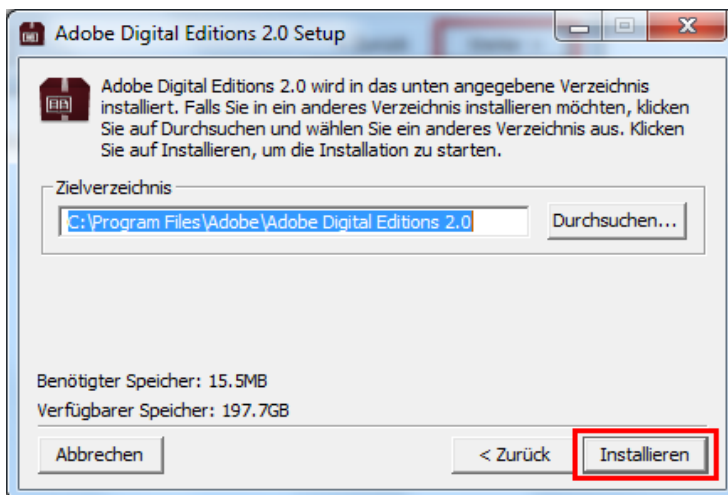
Adobe Digital Editions 2.0 Setup

Adobe Digital Editions 2.0 wird in das unten angegebene Verzeichnis installiert. Falls Sie in ein anderes Verzeichnis installieren möchten, klicken Sie auf Durchsuchen und wählen Sie ein anderes Verzeichnis aus. Klicken Sie auf Installieren, um die Installation zu starten.

Zielverzeichnis

C:\Program Files\Adobe\Adobe Digital Editions 2.0

Durchsuchen...

Benötigter Speicher: 15.5MB

Verfügbarer Speicher: 197.7GB

Abbrechen

< Zurück

Installieren